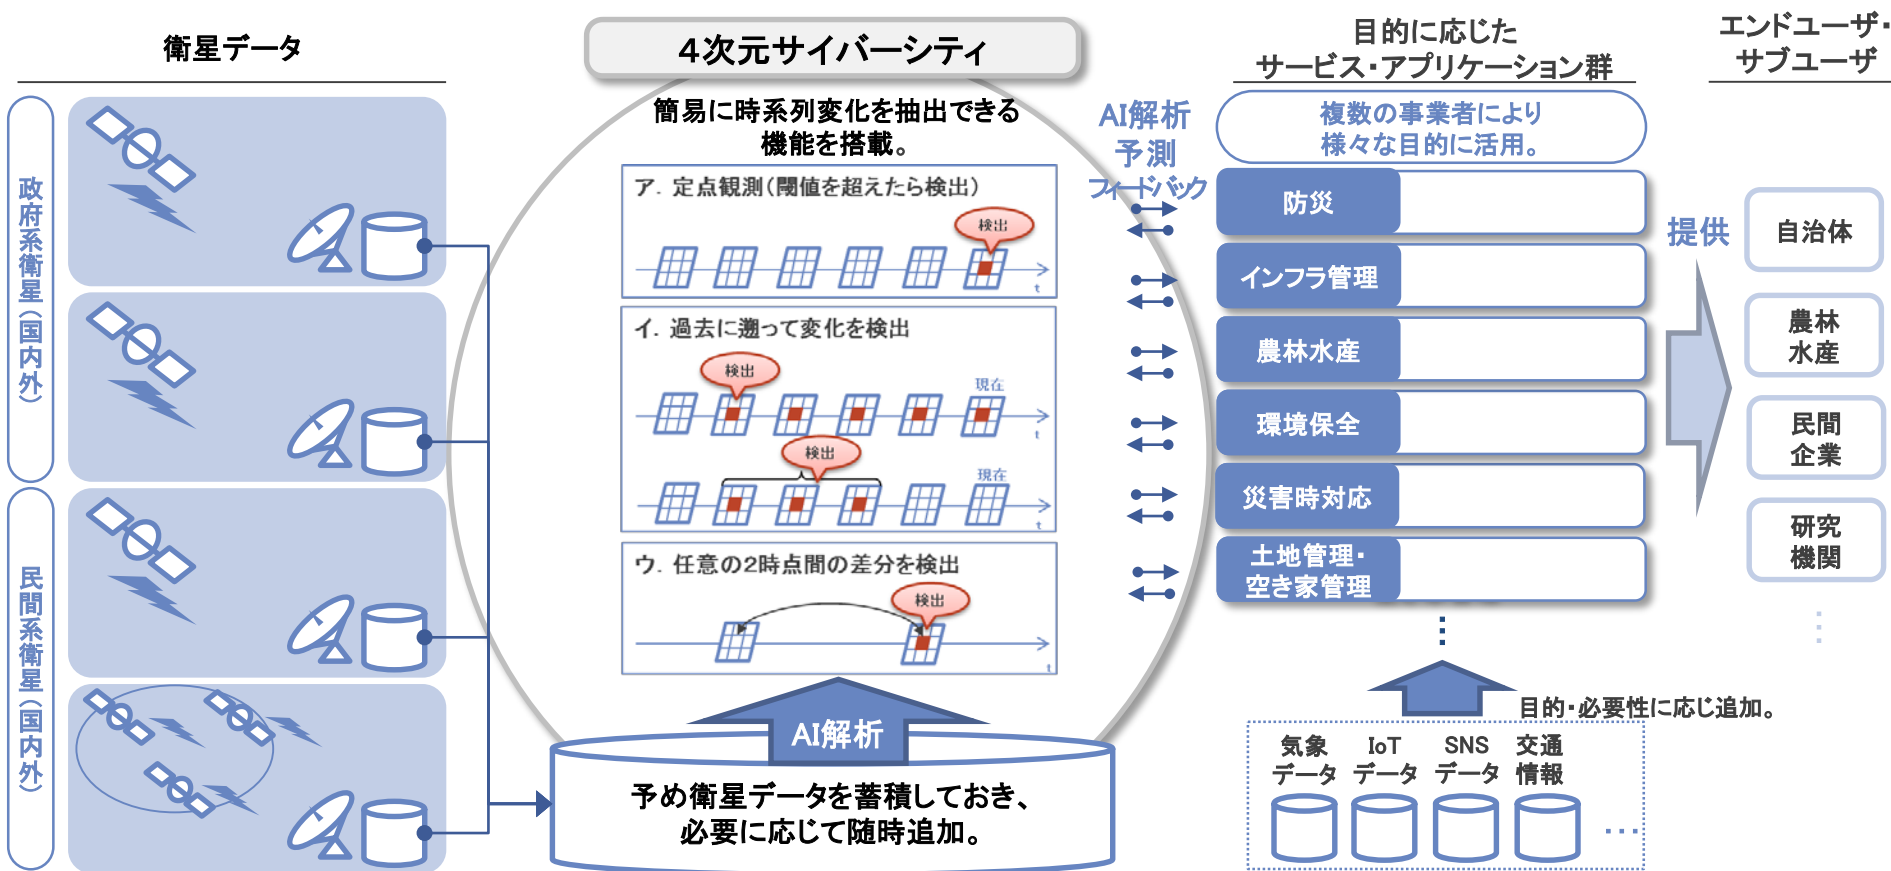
衛星データ

政府系衛星（国内外）

民間系衛星（国内外）

4次元サイバーシティ

簡易に時系列変化を抽出できる機能を搭載。

ア. 定点観測（閾値を超えたら検出）

検出

t

イ. 過去に遡って変化を検出

検出

現在

t

検出

現在

t

ウ. 任意の2時点間の差分を検出

検出

t

AI解析

予め衛星データを蓄積しておき、必要に応じて随時追加。

AI解析
予測
フィードバック

目的に応じた
サービス・アプリケーション群

複数の事業者により
様々な目的に活用。

防災

インフラ管理

農林水産

環境保全

災害時対応

土地管理・
空き家管理

⋮

目的・必要性に応じ追加。

気象データ

IoTデータ

SNSデータ

交通情報

…

提供

エンドユーザ・
サブユーザ

自治体

農林
水産

民間
企業

研究
機関

⋮